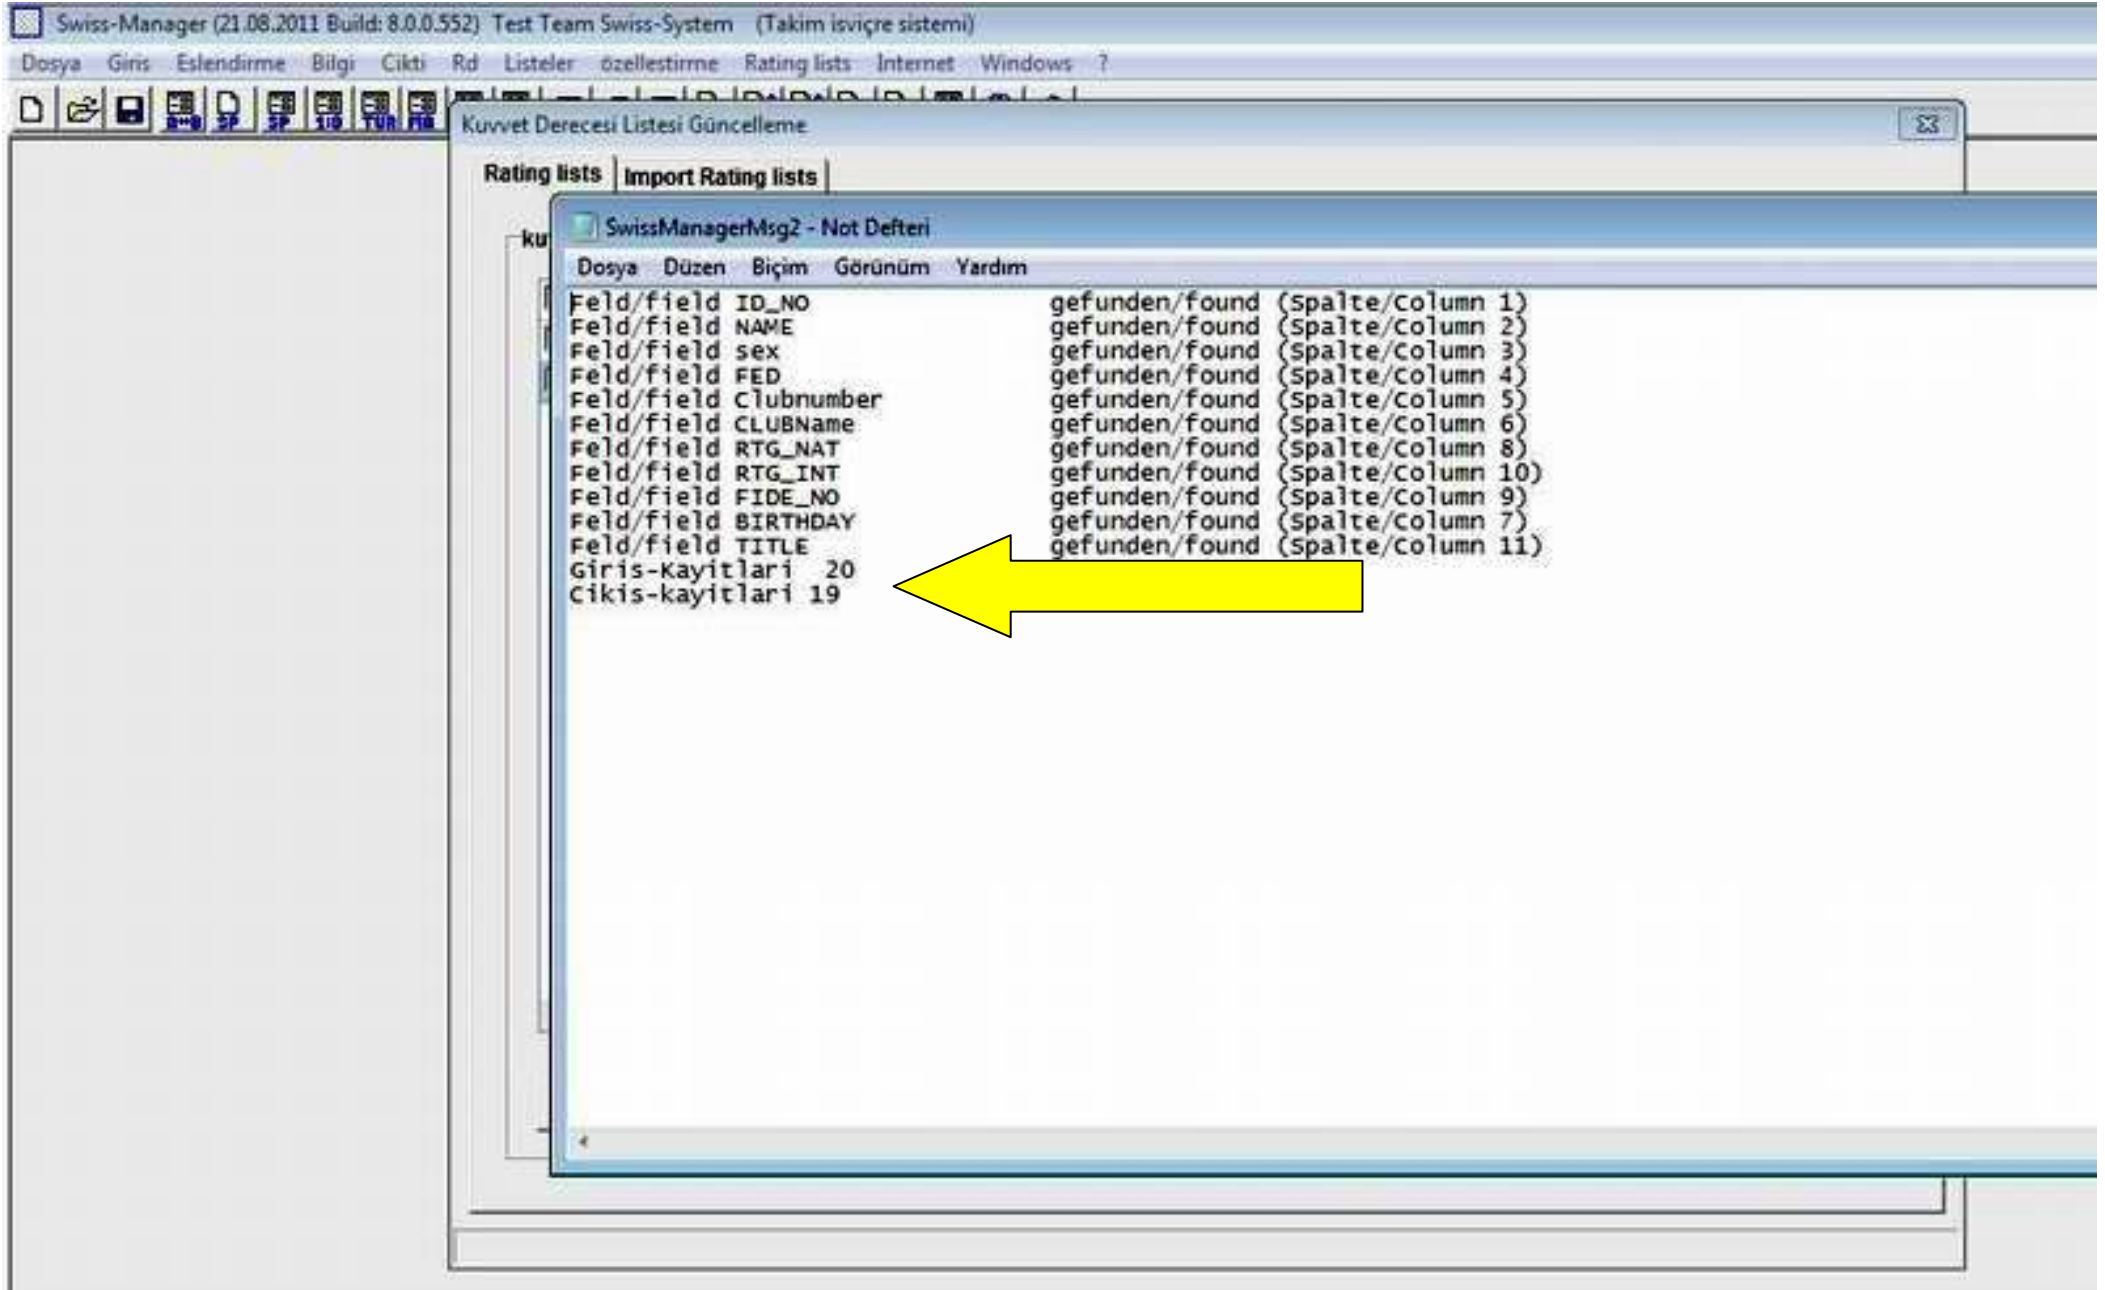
Swiss-Manager (21.08.2011 Build: 8.0.0.552) Test Team Swiss-System (Takim isviçre sistemi)

Dosya Giris Eslendirme Bilgi Cikti Rd Listeler özellestirme Rating lists Internet Windows ?

Kuvvet Derecesi Listesi Güncelleme

Rating lists | Import Rating lists

ku

SwissManagerMsg2 - Not Defteri

Dosya Düzen Biçim Görünüm Yardım

Feld/field ID_NO gefunden/found (Spalte/Column 1)
Feld/field NAME gefunden/found (Spalte/Column 2)
Feld/field sex gefunden/found (Spalte/Column 3)
Feld/field FED gefunden/found (Spalte/Column 4)
Feld/field Clubnumber gefunden/found (Spalte/Column 5)
Feld/field CLUBName gefunden/found (Spalte/Column 6)
Feld/field RTG_NAT gefunden/found (Spalte/Column 8)
Feld/field RTG_INT gefunden/found (Spalte/Column 10)
Feld/field FIDE_NO gefunden/found (Spalte/Column 9)
Feld/field BIRTHDAY gefunden/found (Spalte/Column 7)
Feld/field TITLE gefunden/found (Spalte/Column 11)
Giris-Kayitlari 20
Cikis-kayitlari 19